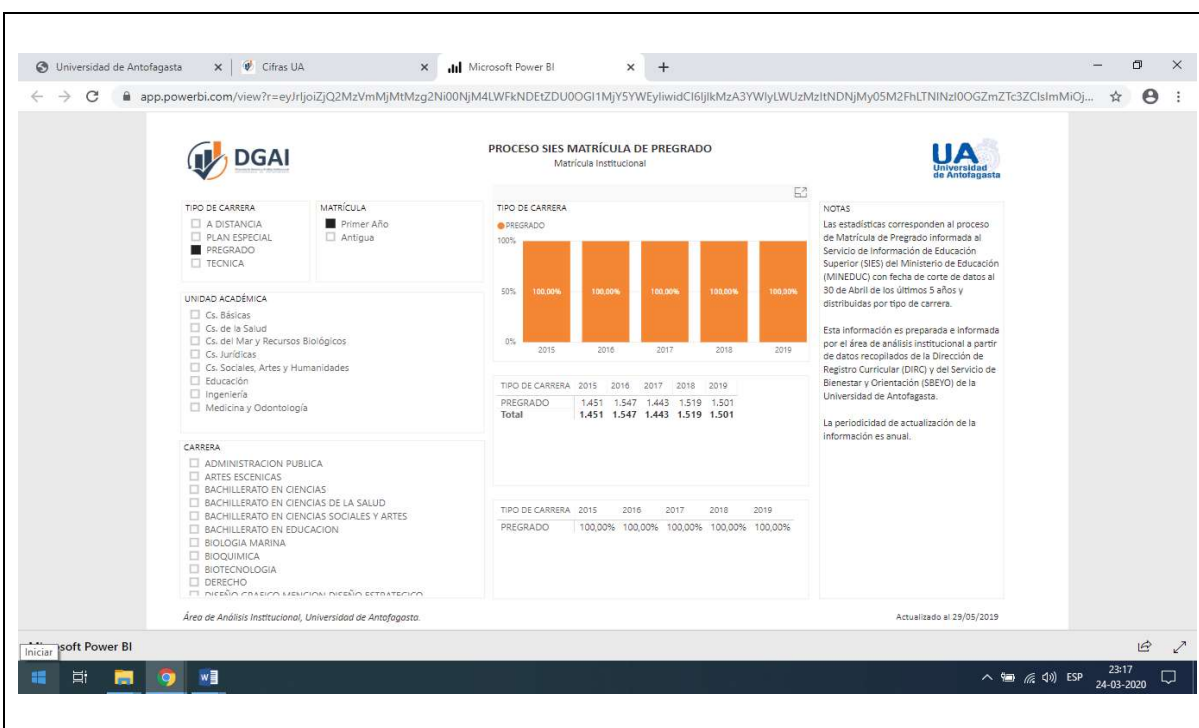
Universidad de Antofagasta × Cifras UA × Microsoft Power BI × +

app.powerbi.com/view?r=eyJrIjoiZjQ2MzVmMjMtMzg2Ni00NjM4LWFkNDEtZDU0OGI1MjY5YWEyIiwidCI6IjlkMzA3YWIyLWUzMzItNDNjMy05M2FhLTNINzI0OGZmZTc3ZCIsImMiOj...

DGAI

PROCESO SIES MATRÍCULA DE PREGRADO
Matrícula Institucional

UA Universidad de Antofagasta

TIPO DE CARRERA
A DISTANCIA
PLAN ESPECIAL
PREGRADO
TECNICA

MATRÍCULA
Primer Año
Antigua

UNIDAD ACADÉMICA
Cs. Básicas
Cs. de la Salud
Cs. del Mar y Recursos Biológicos
Cs. Jurídicas
Cs. Sociales, Artes y Humanidades
Educación
Ingeniería
Medicina y Odontología

CARRERA
ADMINISTRACION PUBLICA
ARTES ESCENICAS
BACHILLERATO EN CIENCIAS
BACHILLERATO EN CIENCIAS DE LA SALUD
BACHILLERATO EN CIENCIAS SOCIALES Y ARTES
BACHILLERATO EN EDUCACION
BIOLOGIA MARINA
BIOQUIMICA
BIOTECNOLOGIA
DERECHO
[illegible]

TIPO DE CARRERA
PREGRADO
100%
50%
0%
100,00% 100,00% 100,00% 100,00% 100,00%
2015 2016 2017 2018 2019

| TIPO DE CARRERA | 2015 | 2016 | 2017 | 2018 | 2019 |
|---|---|---|---|---|---|
| PREGRADO | 1.451 | 1.547 | 1.443 | 1.519 | 1.501 |
| Total | 1.451 | 1.547 | 1.443 | 1.519 | 1.501 |

| TIPO DE CARRERA | 2015 | 2016 | 2017 | 2018 | 2019 |
|---|---|---|---|---|---|
| PREGRADO | 100,00% | 100,00% | 100,00% | 100,00% | 100,00% |

NOTAS
Las estadísticas corresponden al proceso de Matrícula de Pregrado informada al Servicio de Información de Educación Superior (SIES) del Ministerio de Educación (MINEDUC) con fecha de corte de datos al 30 de Abril de los últimos 5 años y distribuidas por tipo de carrera.

Esta información es preparada e informada por el área de análisis institucional a partir de datos recopilados de la Dirección de Registro Curricular (DIRC) y del Servicio de Bienestar y Orientación (SBEYO) de la Universidad de Antofagasta.

La periodicidad de actualización de la información es anual.

Área de Análisis Institucional, Universidad de Antofagasta.

Actualizado al 29/05/2019

Iniciar
soft Power BI

ESP 23:17 24-03-2020